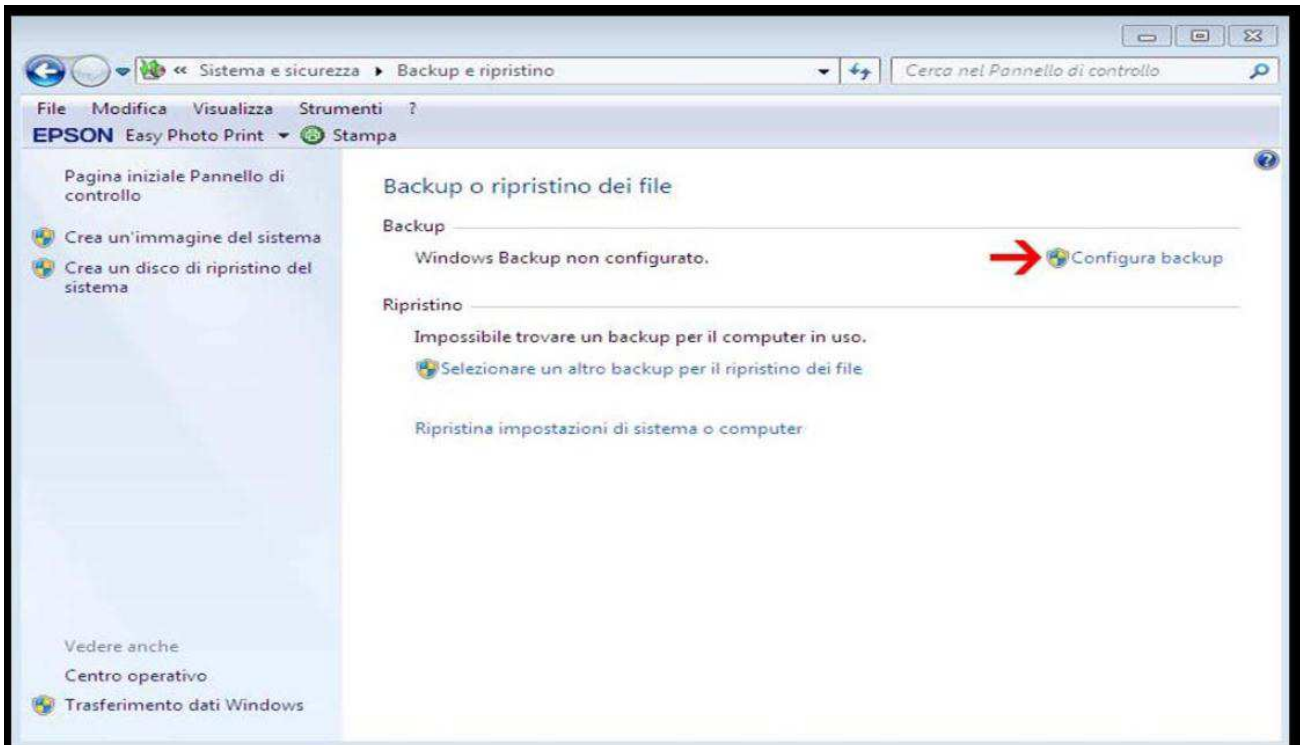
« Sistema e sicurezza ▸ Backup e ripristino

Cerca nel Pannello di controllo

File Modifica Visualizza Strumenti ?

EPSON Easy Photo Print Stampa

Pagina iniziale Pannello di controllo

Crea un'immagine del sistema

Crea un disco di ripristino del sistema

Backup o ripristino dei file

Backup

Windows Backup non configurato.

Configura backup

Ripristino

Impossibile trovare un backup per il computer in uso.

Selezionare un altro backup per il ripristino dei file

Ripristina impostazioni di sistema o computer

Vedere anche

Centro operativo

Trasferimento dati Windows